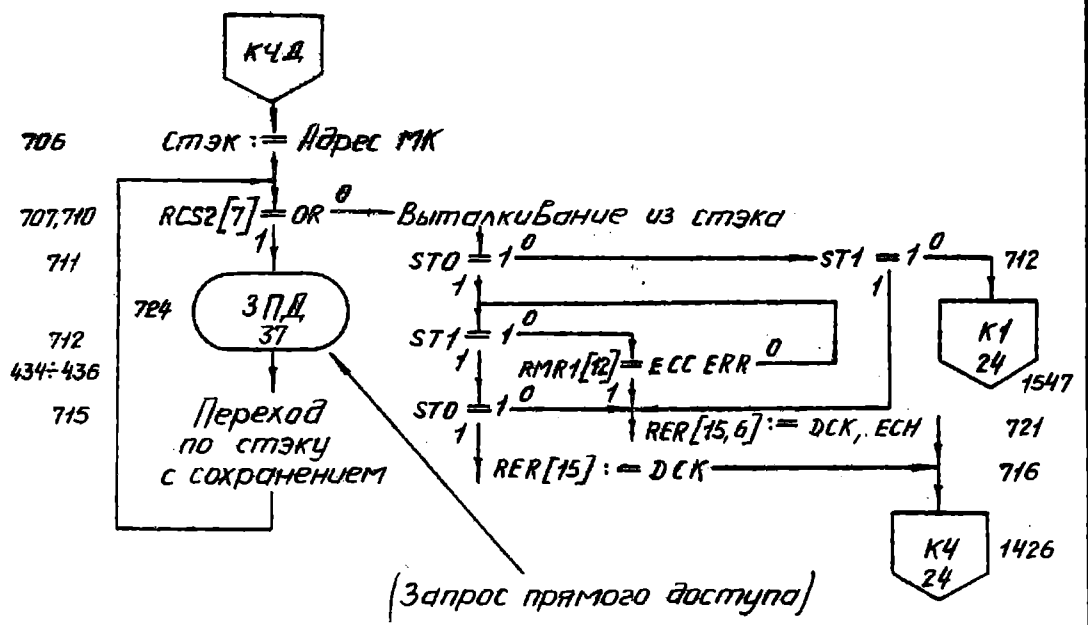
КЧД

706 Стэк := Адрес МК

707,710 RCS2[7] = OR 0 Выталкивание из стэка

711 1

724 ЗПД 37

712
434÷436

715 Переход по стэку с сохранением

ST0 = 1 0 ST1 = 1 0 712
1 1
ST1 = 1 0
1
RMR1[12] = ECC ERR 0
ST0 = 1 0 1
1 RER[15,6] := DCK, ECH 721
RER[15] := DCK 716

К1 24 1547

К4 24 1426

(Запрос прямого доступа)